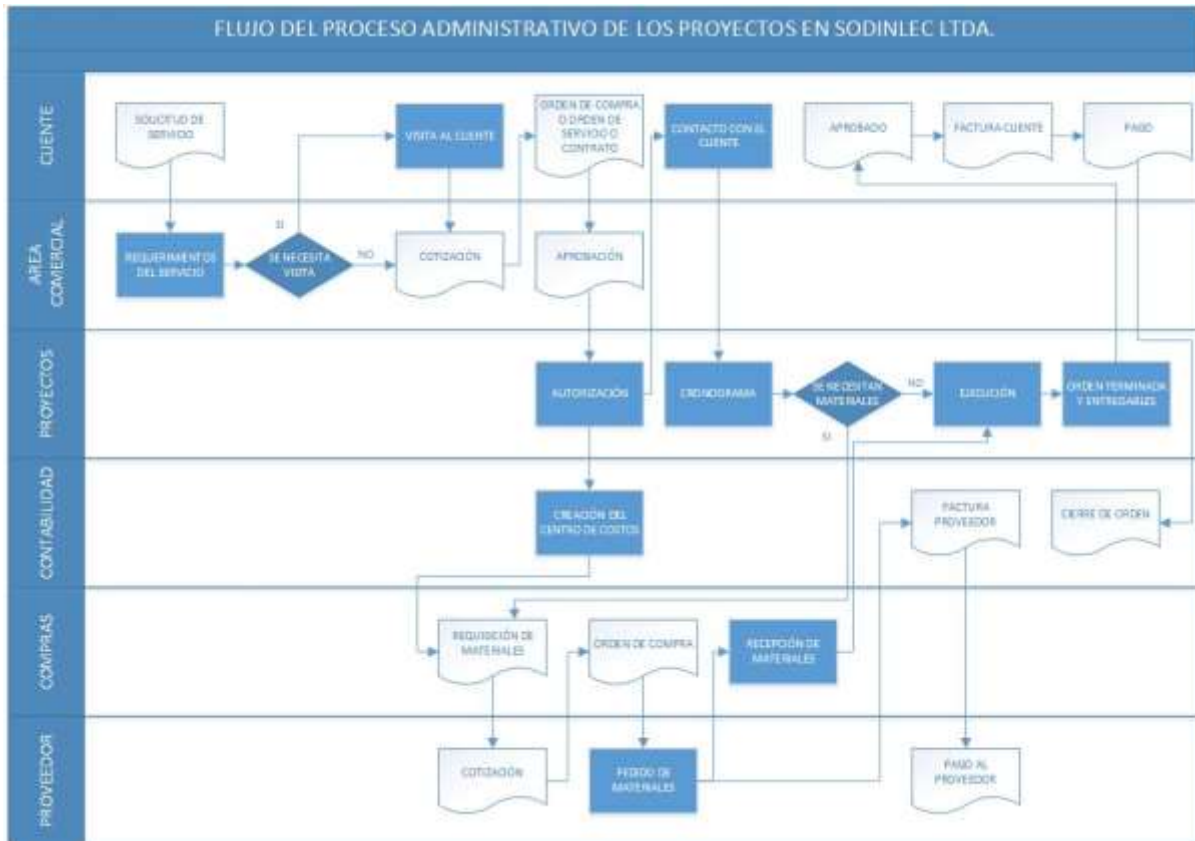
FLUJO DEL PROCESO ADMINISTRATIVO DE LOS PROYECTOS EN SODINLEC LTDA.

CLIENTE

SOLICITUD DE SERVICIO

VISITA AL CLIENTE

ORDEN DE COMPRA O ORDEN DE SERVICIO O CONTRATO

CONTACTO CON EL CLIENTE

APROBADO

FACTURA CLIENTE

PAGO

AREA COMERCIAL

REQUERIMIENTOS DEL SERVICIO

SI

SE NECESITA VISITA

NO

COTIZACIÓN

APROBACIÓN

PROYECTOS

AUTORIZACIÓN

CRONOGRAMA

SE NECESITAN MATERIALES

NO

SI

EJECUCIÓN

ORDEN TERMINADA Y ENTREGABLES

CONTABILIDAD

CREACIÓN DEL CENTRO DE COSTOS

FACTURA PROVEEDOR

CIERRE DE ORDEN

COMPRAS

REQUISICIÓN DE MATERIALES

ORDEN DE COMPRA

RECEPCIÓN DE MATERIALES

PROVEEDOR

COTIZACIÓN

PEDIDO DE MATERIALES

PAGO AL PROVEEDOR